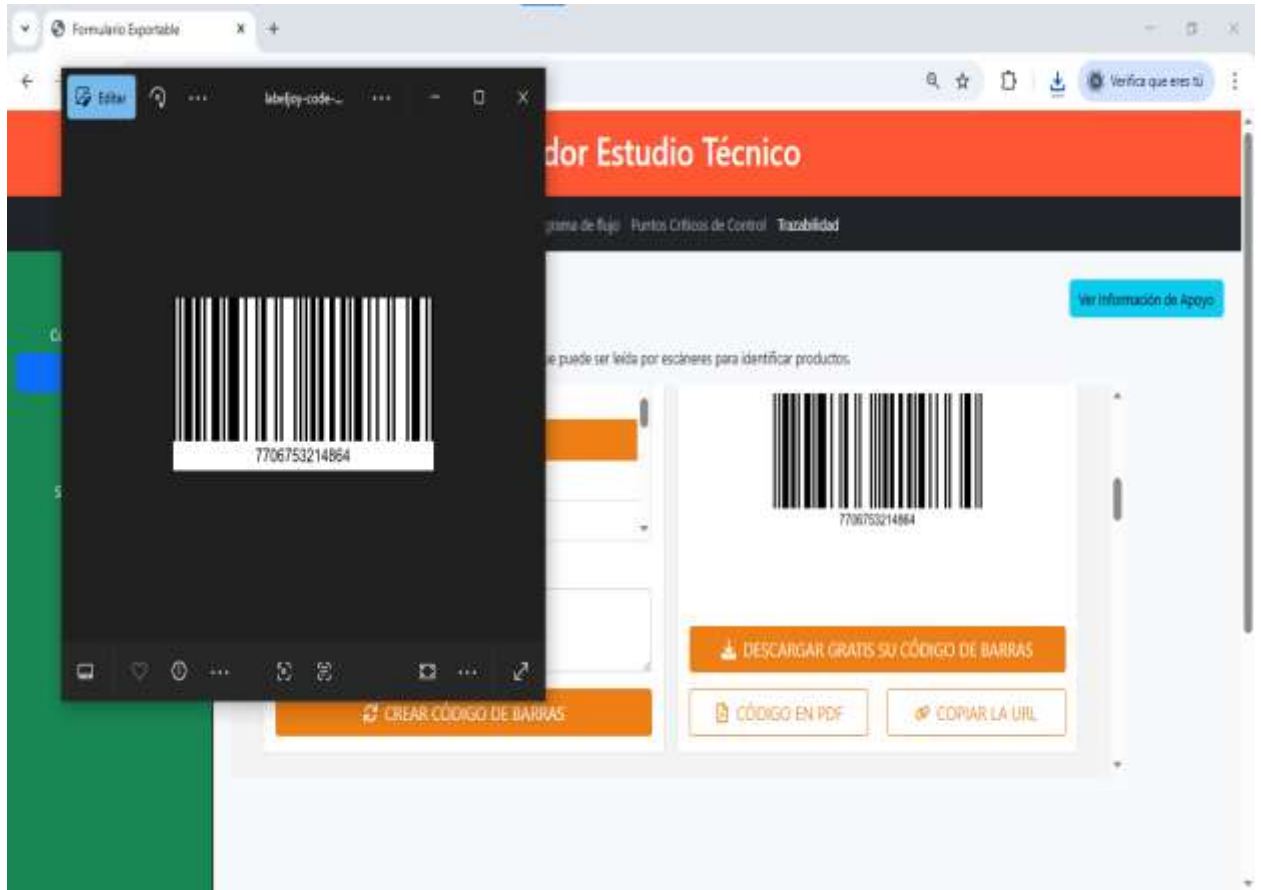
Formulario Exportable

Verifica que eres tú

Editar

labeljoy-code-...

7706753214864

dor Estudio Técnico

grama de flujo Puntos Críticos de Control Trazabilidad

Ver Información de Apoyo

e puede ser leída por escáneres para identificar productos.

7706753214864

DESCARGAR GRATIS SU CÓDIGO DE BARRAS

CREAR CÓDIGO DE BARRAS

CÓDIGO EN PDF

COPIAR LA URL